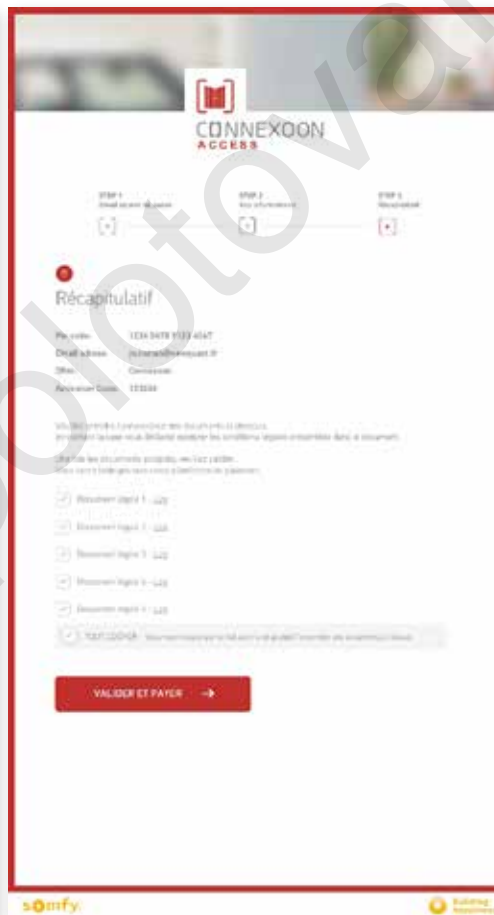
CONNEXOON
ACCESS

STEP 1
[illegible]

STEP 2
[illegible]

STEP 3
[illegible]

Récapitulatif

Pin code: 1234 5678 9123 4567
Email adress: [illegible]
Offer: Connexoon
Reference Code: 123456

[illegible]

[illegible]

Document légal 1 - Lire
Document légal 2 - Lire
Document légal 3 - Lire
Document légal 4 - Lire
Document légal 5 - Lire
TOUT COCHER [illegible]

VALIDER ET PAYER →

somfy.

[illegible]